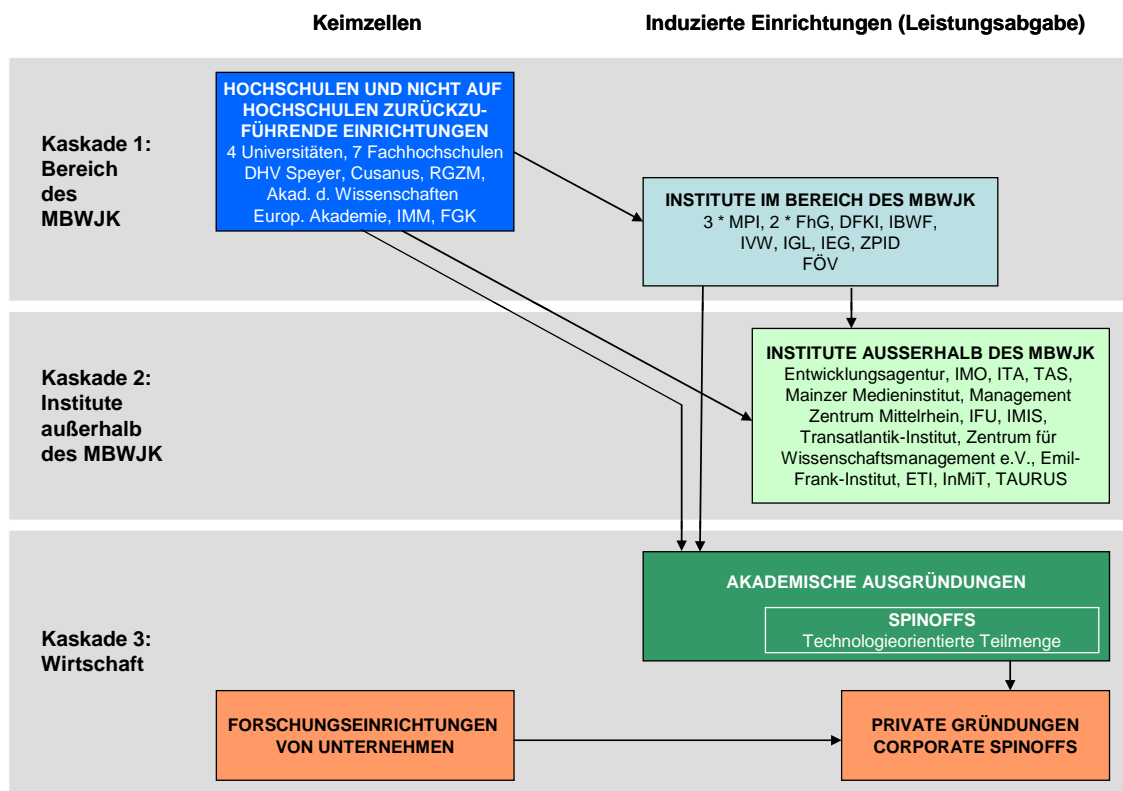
Keimzellen

Induzierte Einrichtungen (Leistungsabgabe)

Kaskade 1: Bereich des MBWJK

HOCHSCHULEN UND NICHT AUF HOCHSCHULEN ZURÜCKZUFÜHRENDE EINRICHTUNGEN
4 Universitäten, 7 Fachhochschulen
DHV Speyer, Cusanus, RGZM,
Akad. d. Wissenschaften
Europ. Akademie, IMM, FGK

INSTITUTE IM BEREICH DES MBWJK
3 * MPI, 2 * FhG, DFKI, IBWF,
IVW, IGL, IEG, ZPID
FÖV

Kaskade 2: Institute außerhalb des MBWJK

INSTITUTE AUSSERHALB DES MBWJK
Entwicklungsagentur, IMO, ITA, TAS, Mainzer Medieninstitut, Management Zentrum Mittelrhein, IFU, IMIS, Transatlantik-Institut, Zentrum für Wissenschaftsmanagement e.V., Emil-Frank-Institut, ETI, InMiT, TAURUS

Kaskade 3: Wirtschaft

AKADEMISCHE AUSGRÜNDUNGEN

SPINOFFS
Technologieorientierte Teilmenge

FORSCHUNGSEINRICHTUNGEN VON UNTERNEHMEN

PRIVATE GRÜNDUNGEN
CORPORATE SPINOFFS